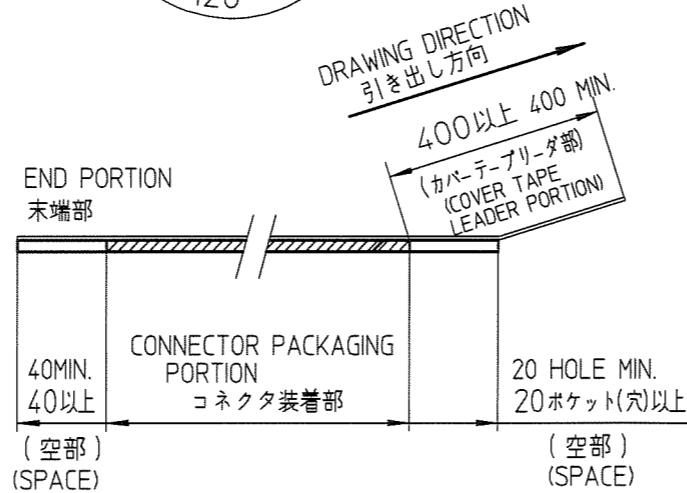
DRAWING DIRECTION
引き出し方向

400以上 400 MIN.
(カバーテープリーダ部)
(COVER TAPE LEADER PORTION)

END PORTION
末端部

40MIN.
40以上

CONNECTOR PACKAGING PORTION
コネクタ装着部

20 HOLE MIN.
20ポケット(穴)以上

(空部)
(SPACE)

(空部)
(SPACE)